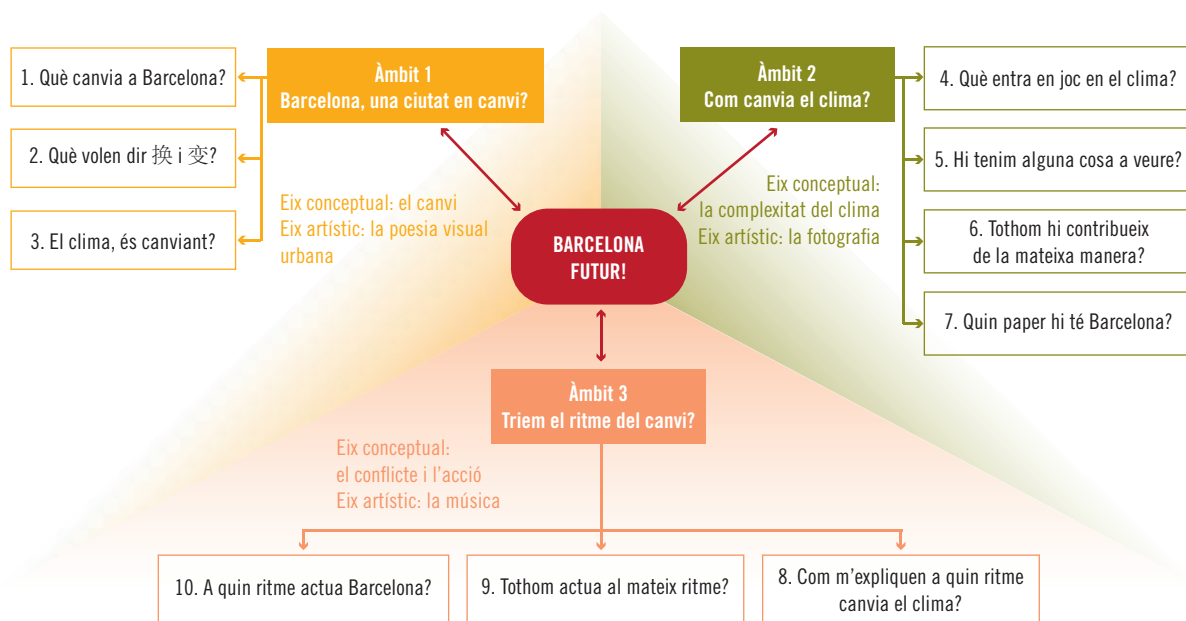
1. Què canvia a Barcelona?

2. Què volen dir 换 i 变?

3. El clima, és canviant?

Àmbit 1
Barcelona, una ciutat en canvi?

Eix conceptual: el canvi
Eix artístic: la poesia visual urbana

Àmbit 2
Com canvia el clima?

Eix conceptual: la complexitat del clima
Eix artístic: la fotografia

4. Què entra en joc en el clima?

5. Hi tenim alguna cosa a veure?

6. Tothom hi contribueix de la mateixa manera?

7. Quin paper hi té Barcelona?

BARCELONA FUTUR!

Àmbit 3
Triem el ritme del canvi?

Eix conceptual: el conflicte i l'acció
Eix artístic: la música

10. A quin ritme actua Barcelona?

9. Tothom actua al mateix ritme?

8. Com m'expliquen a quin ritme canvia el clima?